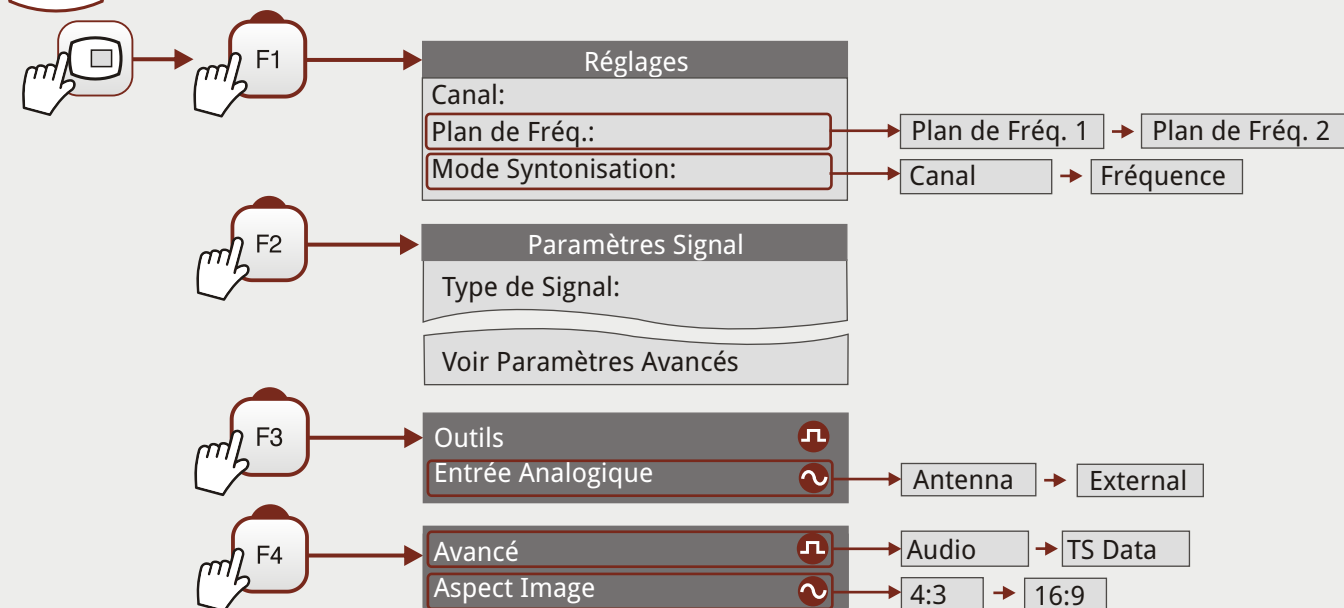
F1

Réglages
Canal:
Plan de Fréq.:
Mode Syntonisation:

Plan de Fréq. 1
Plan de Fréq. 2
Canal
Fréquence

F2

Paramètres Signal
Type de Signal:

Voir Paramètres Avancés

F3

Outils
Entrée Analogique

Antenna
External

F4

Avancé
Aspect Image

Audio
TS Data
4:3
16:9